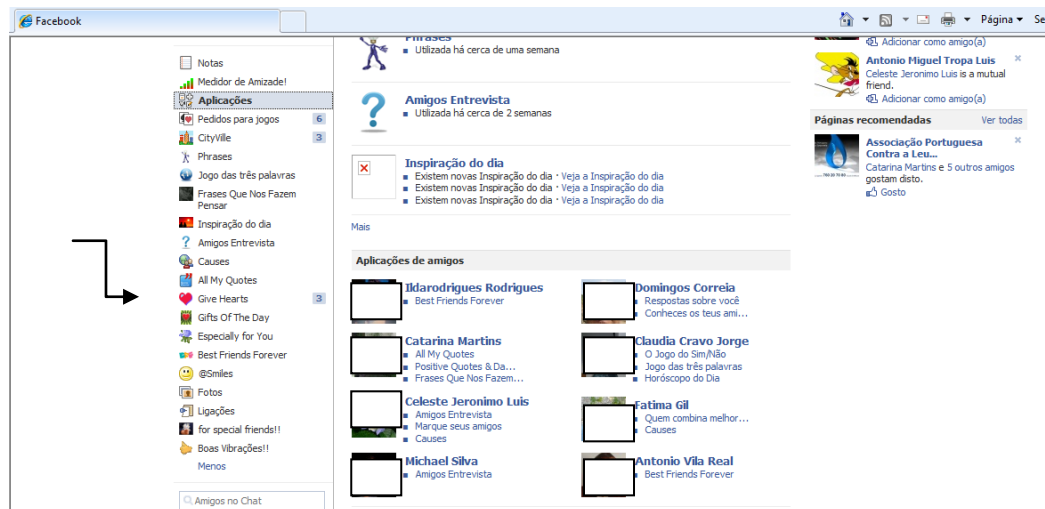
Facebook

Página ▾ Se

Notas
Medidor de Amizade!
Aplicações
Pedidos para jogos 6
CityVille 3
Phrases
Jogo das três palavras
Frases Que Nos Fazem Pensar
Inspiração do dia
Amigos Entrevista
Causes
All My Quotes
Give Hearts 3
Gifts Of The Day
Especially for You
Best Friends Forever
@Smiles
Fotos
Ligações
for special friends!!
Boas Vibrações!!
Menos

Amigos no Chat

Phrases
Utilizada há cerca de uma semana

Amigos Entrevista
Utilizada há cerca de 2 semanas

Inspiração do dia
Existem novas Inspiração do dia · Veja a Inspiração do dia
Existem novas Inspiração do dia · Veja a Inspiração do dia
Existem novas Inspiração do dia · Veja a Inspiração do dia

Mais

Aplicações de amigos

Ildarodrigues Rodrigues
Best Friends Forever

Domingos Correia
Respostas sobre você
Conheces os teus ami...

Catarina Martins
All My Quotes
Positive Quotes & Da...
Frases Que Nos Fazem...

Claudia Cravo Jorge
O Jogo do Sim/Não
Jogo das três palavras
Horóscopo do Dia

Celeste Jeronimo Luis
Amigos Entrevista
Marque seus amigos
Causes

Fatima Gil
Quem combina melhor...
Causes

Michael Silva
Amigos Entrevista

Antonio Vila Real
Best Friends Forever

Adicionar como amigo(a)

Antonio Miguel Tropa Luis
Celeste Jeronimo Luis is a mutual friend.
Adicionar como amigo(a)

Páginas recomendadas Ver todas

Associação Portuguesa Contra a Leu...
Catarina Martins e 5 outros amigos gostam disto.
Gosto